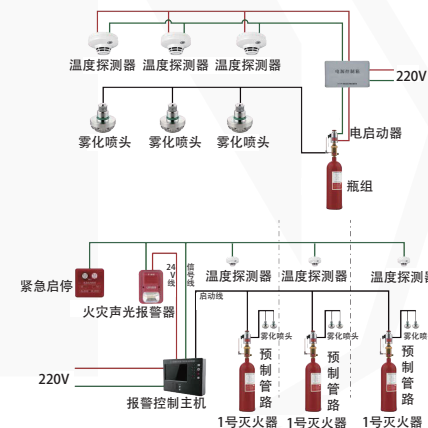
温度探测器 温度探测器 温度探测器

220V

雾化喷头 雾化喷头 雾化喷头

电启动器

瓶组

紧急启停

火灾声光报警器

24V线

信号线

启动线

温度探测器 温度探测器 温度探测器

雾化喷头 雾化喷头 雾化喷头

220V

预制管路 预制管路 预制管路

报警控制主机

1号灭火器 1号灭火器 1号灭火器